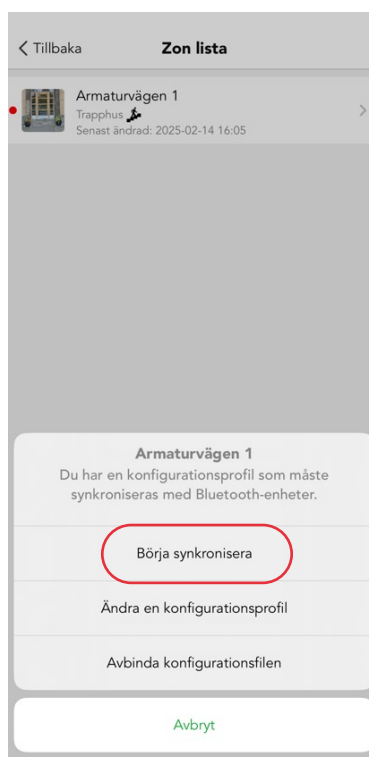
< Tillbaka

Zon lista

Armaturvägen 1
Trapphus
Senast ändrad: 2025-02-14 16:05

Armaturvägen 1
Du har en konfigurationsprofil som måste synkroniseras med Bluetooth-enheter.

Börja synkronisera

Ändra en konfigurationsprofil

Avbinda konfigurationsfilen

Avbryt